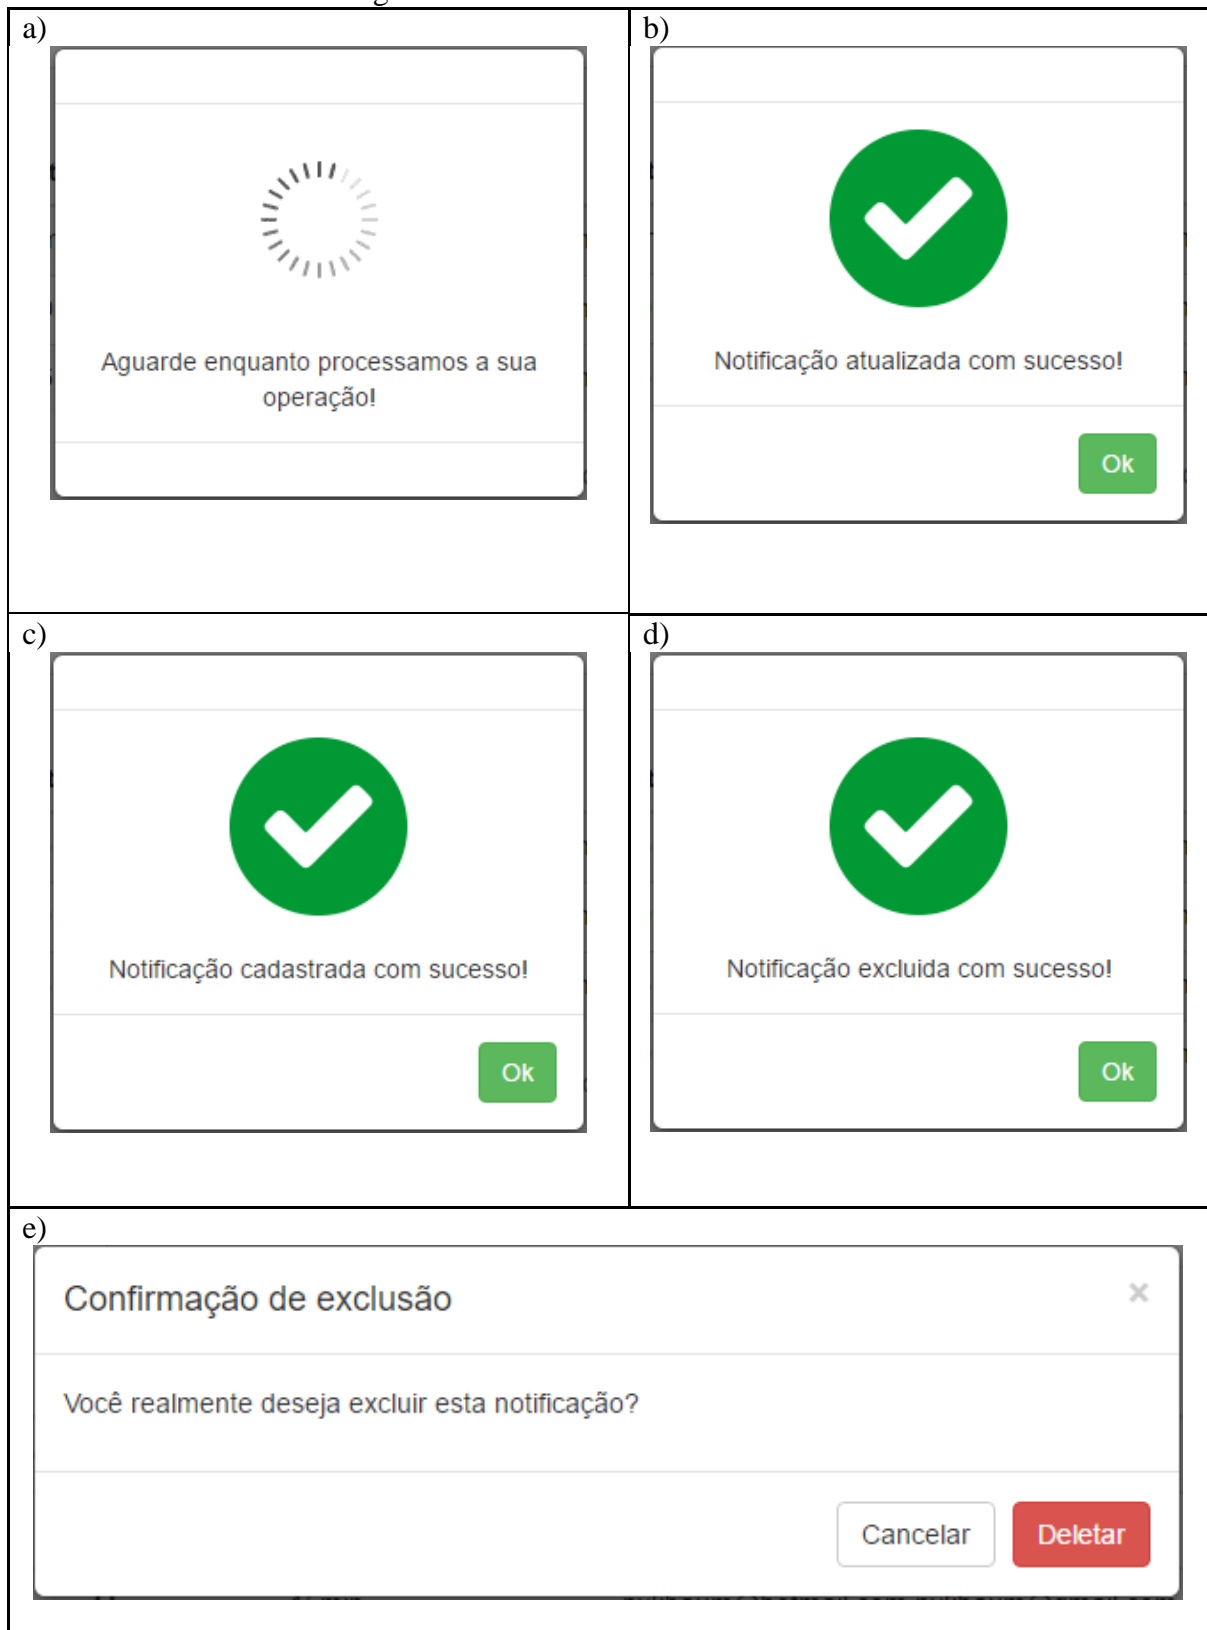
a)

Aguarde enquanto processamos a sua operação!

b)

Notificação atualizada com sucesso!

Ok

c)

Notificação cadastrada com sucesso!

Ok

d)

Notificação excluida com sucesso!

Ok

e)

Confirmação de exclusão

×

Você realmente deseja excluir esta notificação?

Cancelar

Deletar